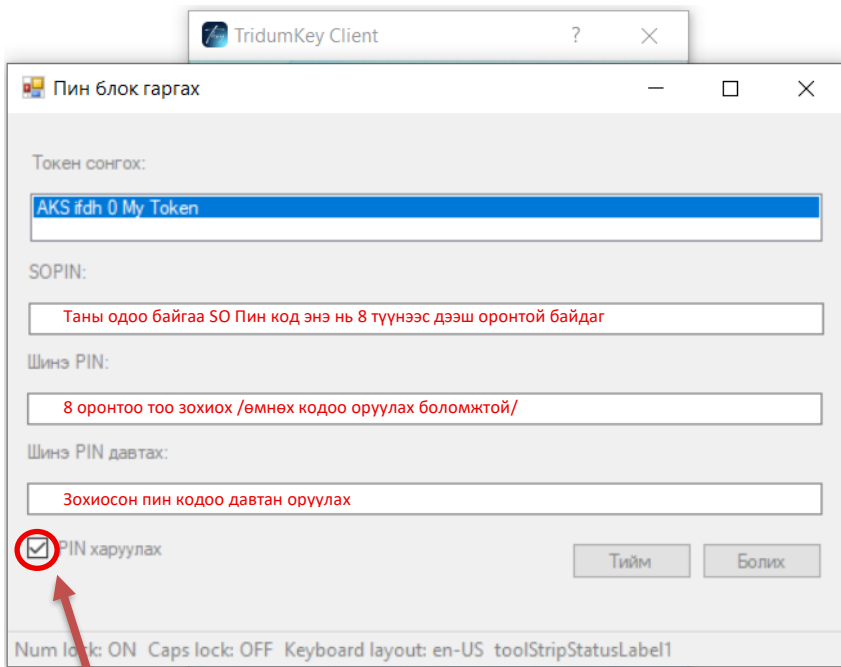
TridumKey Client
?

Пин блок гаргах

Токен сонгох:

AKS ifdh 0 My Token

SOPIN:

Таны одоо байгаа SO Пин код энэ нь 8 түүнээс дээш оронтой байдаг

Шинэ PIN:

8 оронтоо тоо зохиох /өмнөх кодоо оруулах боломжтой/

Шинэ PIN давтах:

Зохиосон пин кодоо давтан оруулах

PIN харуулах

Тийм

Болих

Num lock: ON Caps lock: OFF Keyboard layout: en-US toolStripStatusLabel1